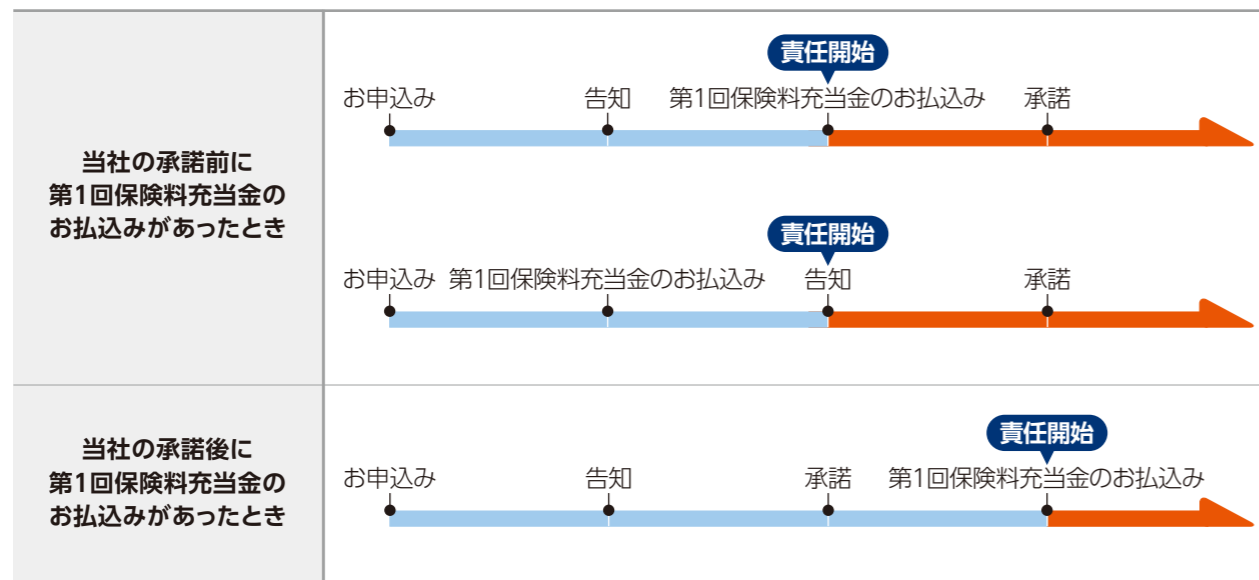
当社の承諾前に第1回保険料充当金のお払込みがあったとき

責任開始

お申込み　告知　第1回保険料充当金のお払込み　承諾

責任開始

お申込み　第1回保険料充当金のお払込み　告知　承諾

当社の承諾後に第1回保険料充当金のお払込みがあったとき

責任開始

お申込み　告知　承諾　第1回保険料充当金のお払込み